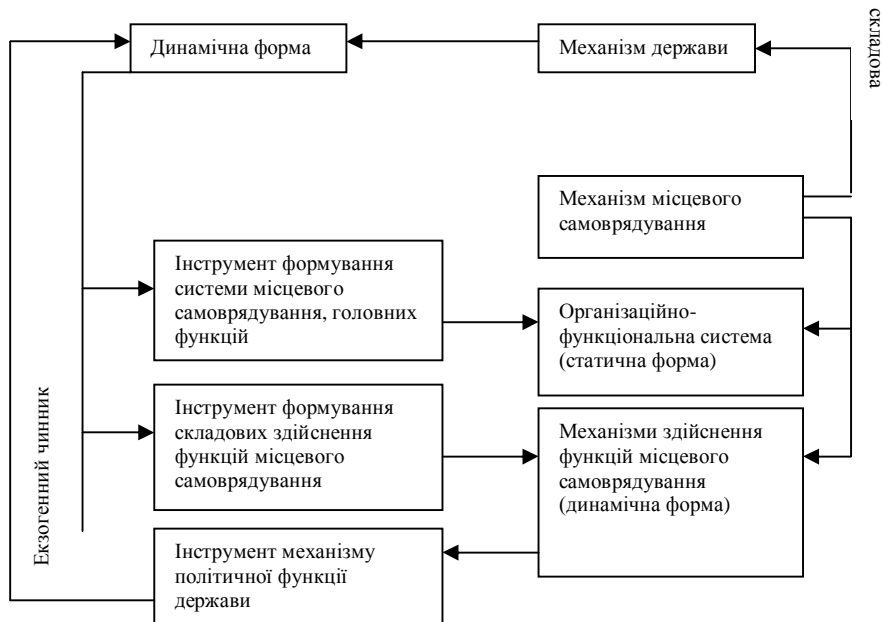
Динамічна форма

Механізм держави

складова

Механізм місцевого самоврядування

Інструмент формування системи місцевого самоврядування, головних функцій

Організаційно-функціональна система (статична форма)

Інструмент формування складових здійснення функцій місцевого самоврядування

Механізми здійснення функцій місцевого самоврядування (динамічна форма)

Інструмент механізму політичної функції держави

Екзогенний чинник